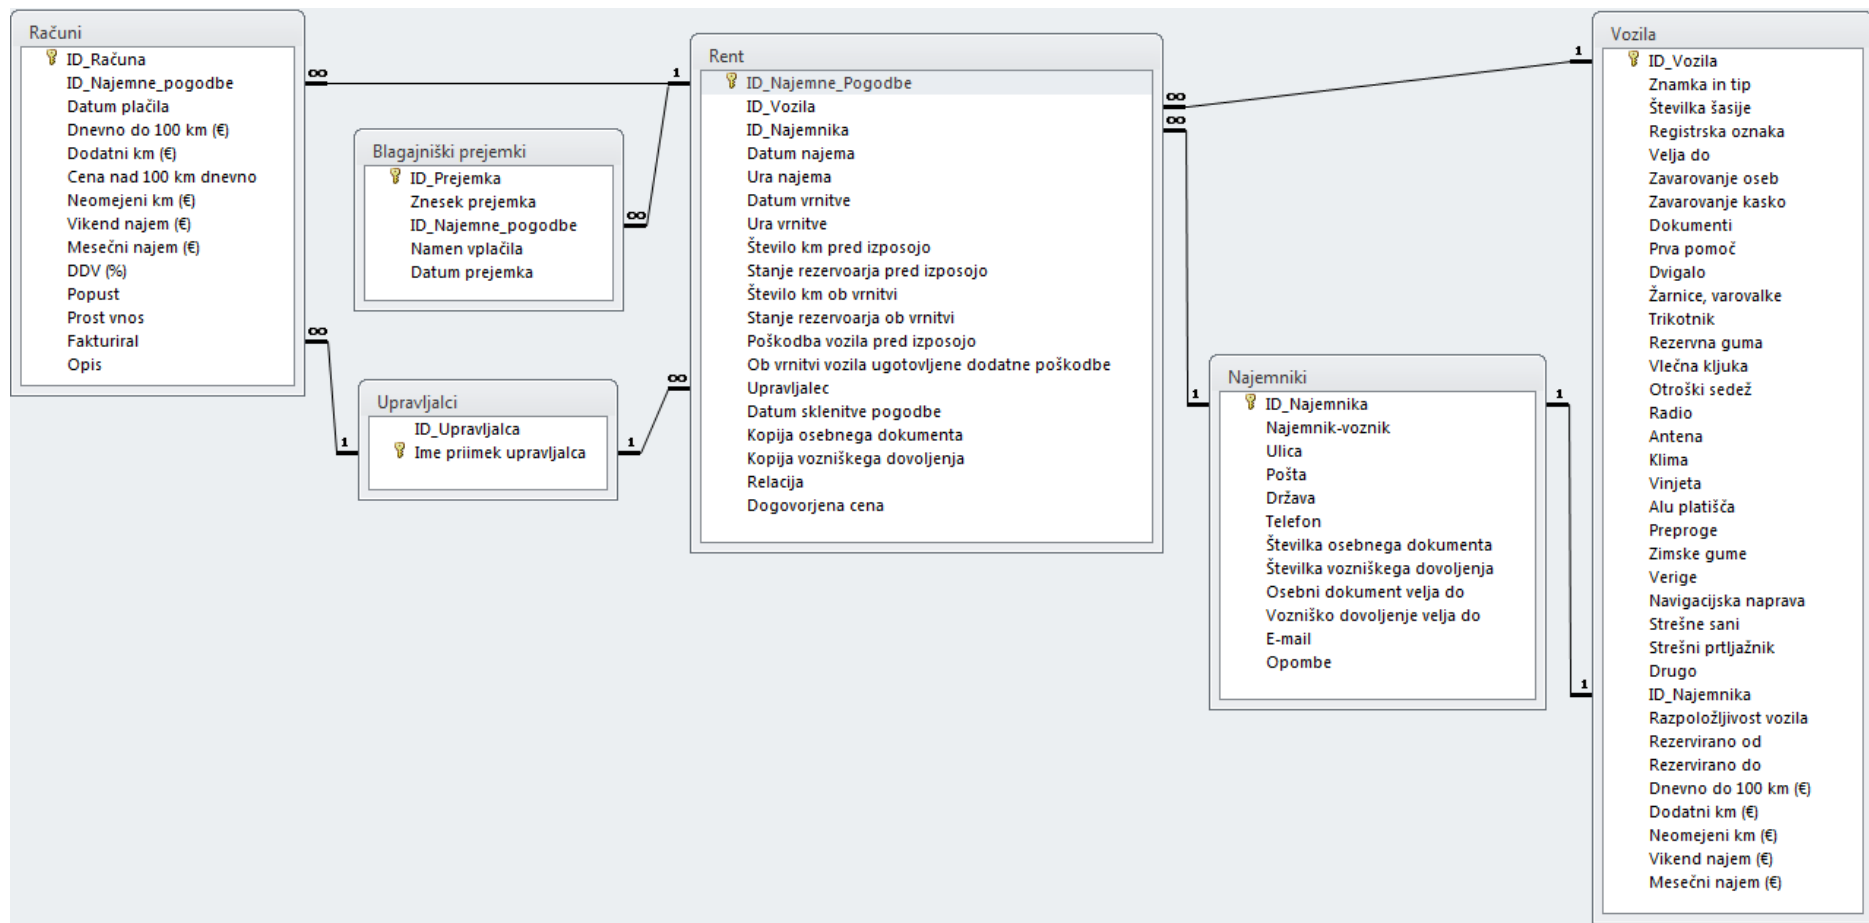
Računi
ID_Računa
ID_Najemne_pogodbe
Datum plačila
Dnevno do 100 km (€)
Dodatni km (€)
Cena nad 100 km dnevno
Neomejeni km (€)
Vikend najem (€)
Mesečni najem (€)
DDV (%)
Popust
Prost vnos
Fakturiral
Opis

Blagajniški prejemki
ID_Prejemka
Znesek prejemka
ID_Najemne_pogodbe
Namen vplačila
Datum prejemka

Upravljalci
ID_Upravljalca
Ime priimek upravljalca

Rent
ID_Najemne_Pogodbe
ID_Vozila
ID_Najemnika
Datum najema
Ura najema
Datum vrnitve
Ura vrnitve
Število km pred izposojo
Stanje rezervoarja pred izposojo
Število km ob vrnitvi
Stanje rezervoarja ob vrnitvi
Poškodba vozila pred izposojo
Ob vrnitvi vozila ugotovljene dodatne poškodbe
Upravljalec
Datum sklenitve pogodbe
Kopija osebnega dokumenta
Kopija vozniškega dovoljenja
Relacija
Dogovorjena cena

Najemniki
ID_Najemnika
Najemnik-voznik
Ulica
Pošta
Država
Telefon
Številka osebnega dokumenta
Številka vozniškega dovoljenja
Osebni dokument velja do
Vozniško dovoljenje velja do
E-mail
Opombe

Vozila
ID_Vozila
Znamka in tip
Številka šasije
Registrska oznaka
Velja do
Zavarovanje oseb
Zavarovanje kasko
Dokumenti
Prva pomoč
Dvigalo
Žarnice, varovalke
Trikotnik
Rezervna guma
Vlečna kljuka
Otroški sedež
Radio
Antena
Klima
Vinjeta
Alu platišča
Preproge
Zimske gume
Verige
Navigacijska naprava
Strešne sani
Strešni prtljažnik
Drugo
ID_Najemnika
Razpoložljivost vozila
Rezervirano od
Rezervirano do
Dnevno do 100 km (€)
Dodatni km (€)
Neomejeni km (€)
Vikend najem (€)
Mesečni najem (€)

∞ 1 ∞ 1 ∞ 1 ∞ 1 ∞ ∞ 1 1 1 1